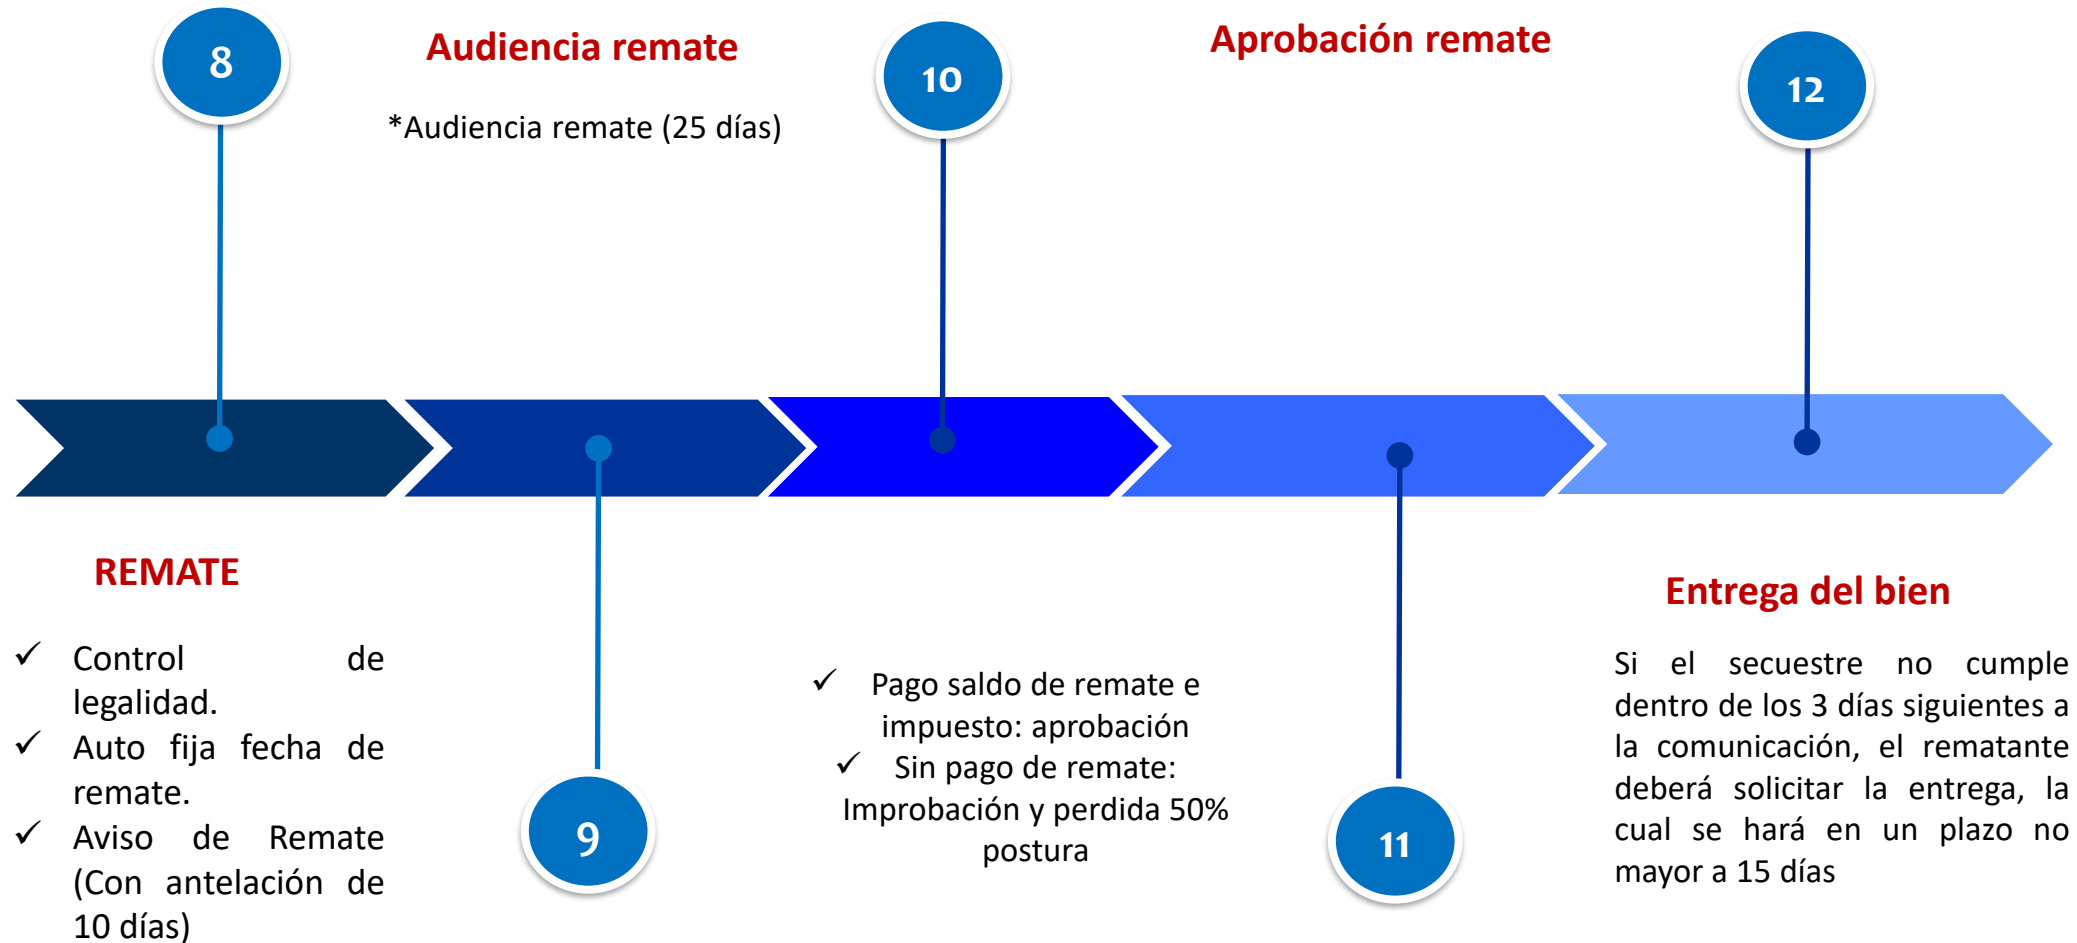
8

Audiencia remate

*Audiencia remate (25 días)

10

Aprobación remate

12

REMATE

✓ Control de legalidad.
✓ Auto fija fecha de remate.
✓ Aviso de Remate (Con antelación de 10 días)

9

✓ Pago saldo de remate e impuesto: aprobación
✓ Sin pago de remate: Improbación y perdida 50% postura

11

Entrega del bien

Si el secuestre no cumple dentro de los 3 días siguientes a la comunicación, el rematante deberá solicitar la entrega, la cual se hará en un plazo no mayor a 15 días